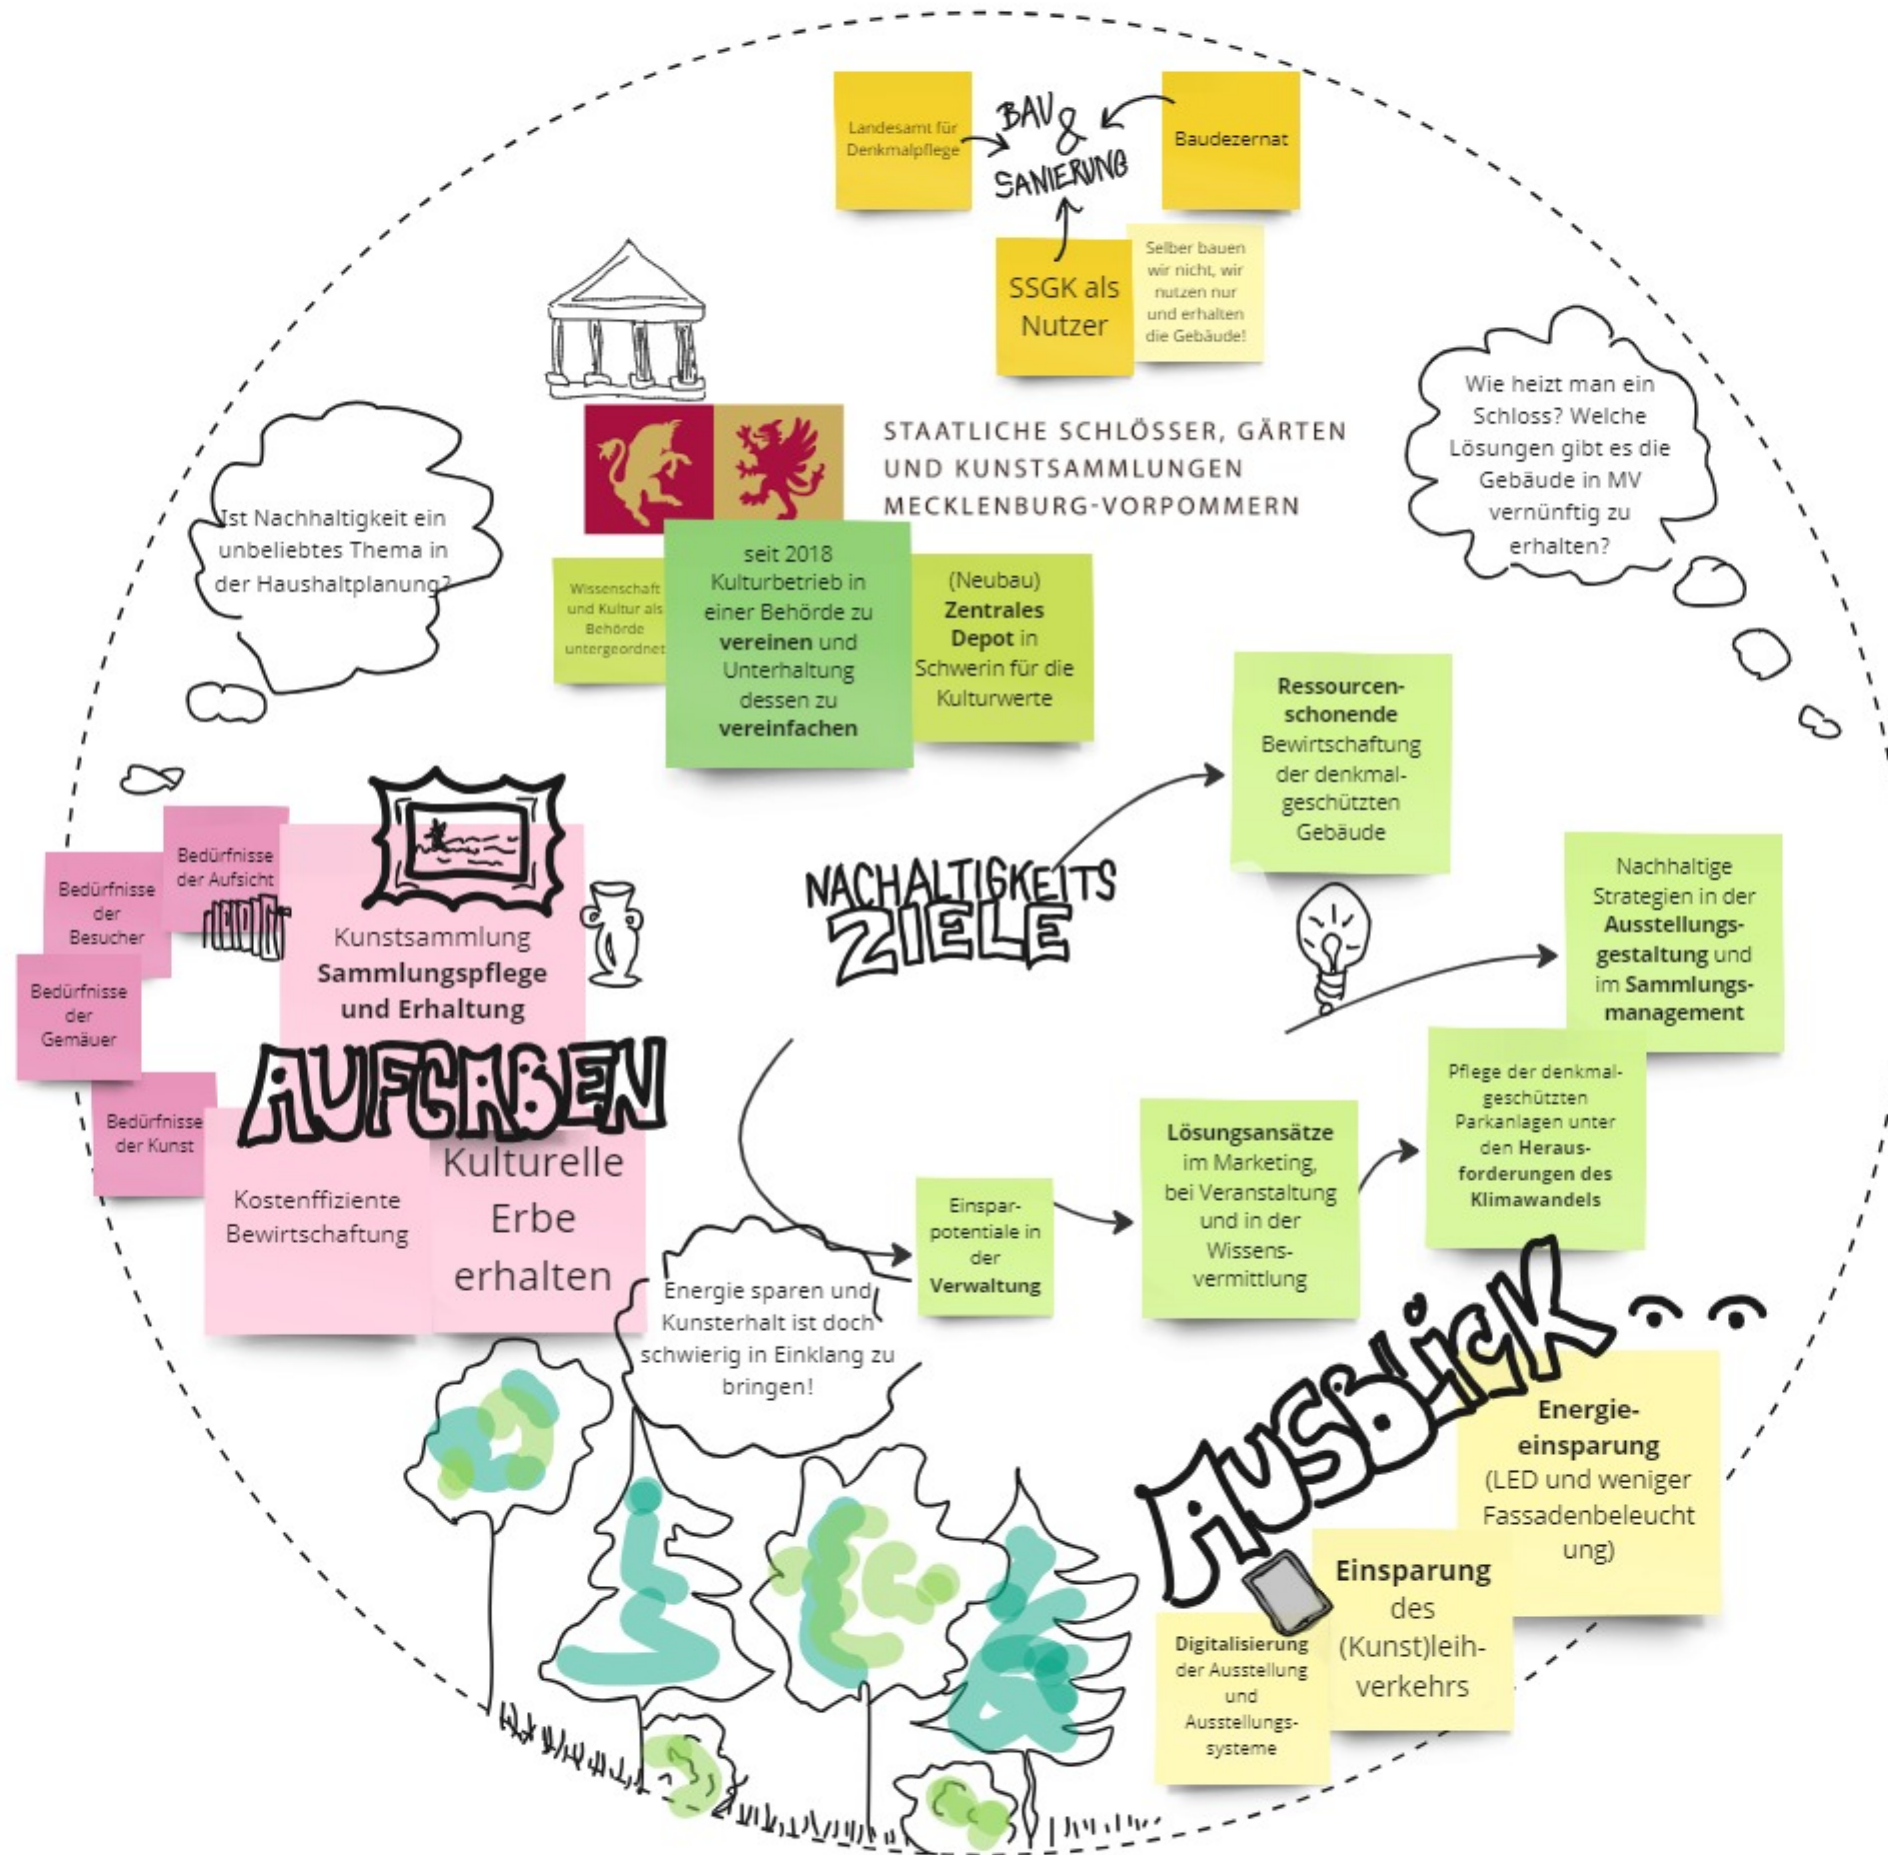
Landesamt für Denkmalpflege

BAU & SANIERUNG

Baudezernat

SSGK als Nutzer

Selber bauen wir nicht, wir nutzen nur und erhalten die Gebäude!

STAATLICHE SCHLÖSSER, GÄRTEN UND KUNSTSAMMLUNGEN MECKLENBURG-VORPOMMERN

Ist Nachhaltigkeit ein unbeliebtes Thema in der Haushaltplanung?

Wie heizt man ein Schloss? Welche Lösungen gibt es die Gebäude in MV vernünftig zu erhalten?

Wissenschaft und Kultur als Behörde untergeordnet

seit 2018 Kulturbetrieb in einer Behörde zu **vereinen** und Unterhaltung dessen zu **vereinfachen**

(Neubau) **Zentrales Depot** in Schwerin für die Kulturwerte

**Ressourcen-schonende** Bewirtschaftung der denkmalgeschützten Gebäude

NACHALTIGKEITS ZIELE

Nachhaltige Strategien in der **Ausstellungsgestaltung** und im **Sammlungsmanagement**

Bedürfnisse der Aufsicht

Bedürfnisse der Besucher

Bedürfnisse der Gemäuer

Bedürfnisse der Kunst

Kunstsammlung **Sammlungspflege und Erhaltung**

AUFGABEN

Kostenffiziente Bewirtschaftung

Kulturelle Erbe erhalten

Pflege der denkmalgeschützten Parkanlagen unter den **Herausforderungen des Klimawandels**

Einsparpotentiale in der **Verwaltung**

**Lösungsansätze** im Marketing, bei Veranstaltung und in der Wissensvermittlung

Energie sparen und Kunsterhalt ist doch schwierig in Einklang zu bringen!

AUSBLICK

**Energieeinsparung** (LED und weniger Fassadenbeleuchtung)

**Einsparung** des (Kunst)leihverkehrs

**Digitalisierung** der Ausstellung und Ausstellungssysteme